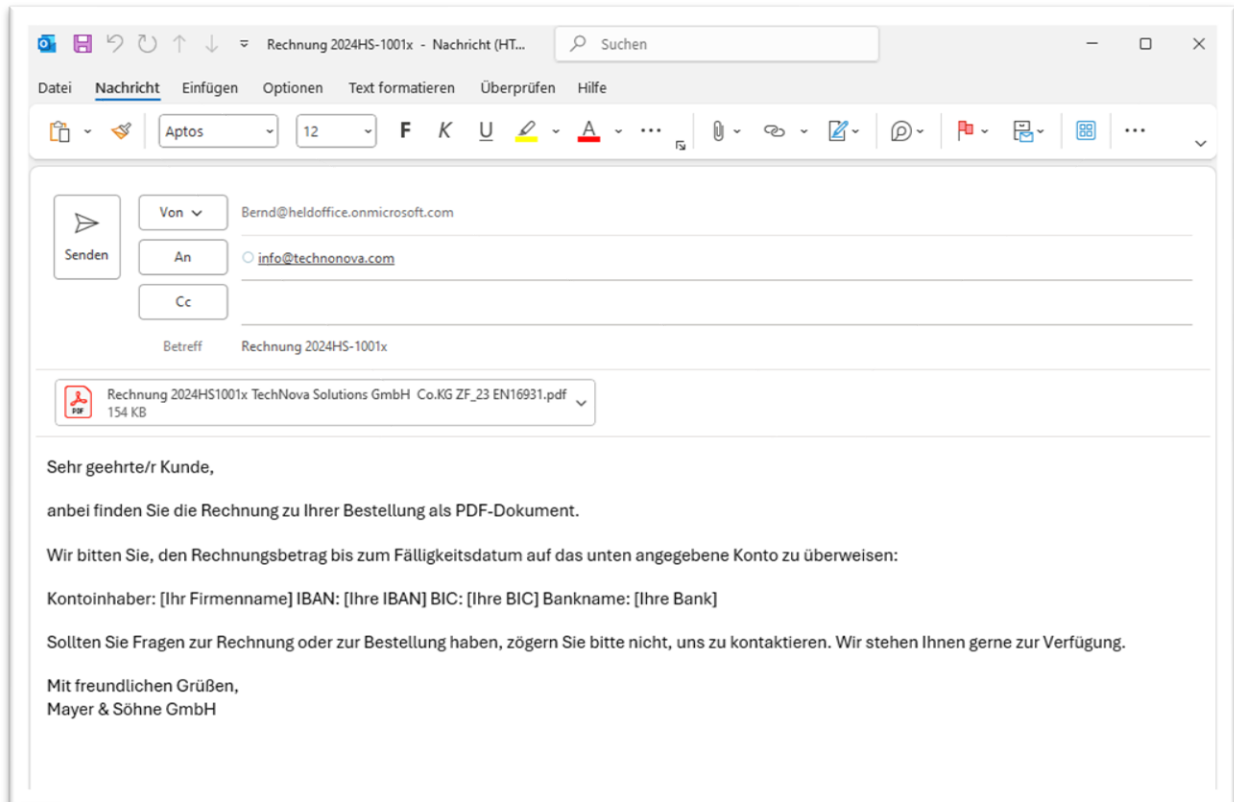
Rechnung 2024HS-1001x - Nachricht (HT...

Suchen

Datei Nachricht Einfügen Optionen Text formatieren Überprüfen Hilfe

Aptos 12 F K U A

Senden

Von

Bernd@heldoffice.onmicrosoft.com

An

info@technonova.com

Cc

Betreff

Rechnung 2024HS-1001x

Rechnung 2024HS1001x TechNova Solutions GmbH Co.KG ZF_23 EN16931.pdf
154 KB

Sehr geehrte/r Kunde,

anbei finden Sie die Rechnung zu Ihrer Bestellung als PDF-Dokument.

Wir bitten Sie, den Rechnungsbetrag bis zum Fälligkeitsdatum auf das unten angegebene Konto zu überweisen:

Kontoinhaber: [Ihr Firmenname] IBAN: [Ihre IBAN] BIC: [Ihre BIC] Bankname: [Ihre Bank]

Sollten Sie Fragen zur Rechnung oder zur Bestellung haben, zögern Sie bitte nicht, uns zu kontaktieren. Wir stehen Ihnen gerne zur Verfügung.

Mit freundlichen Grüßen,
Mayer & Söhne GmbH